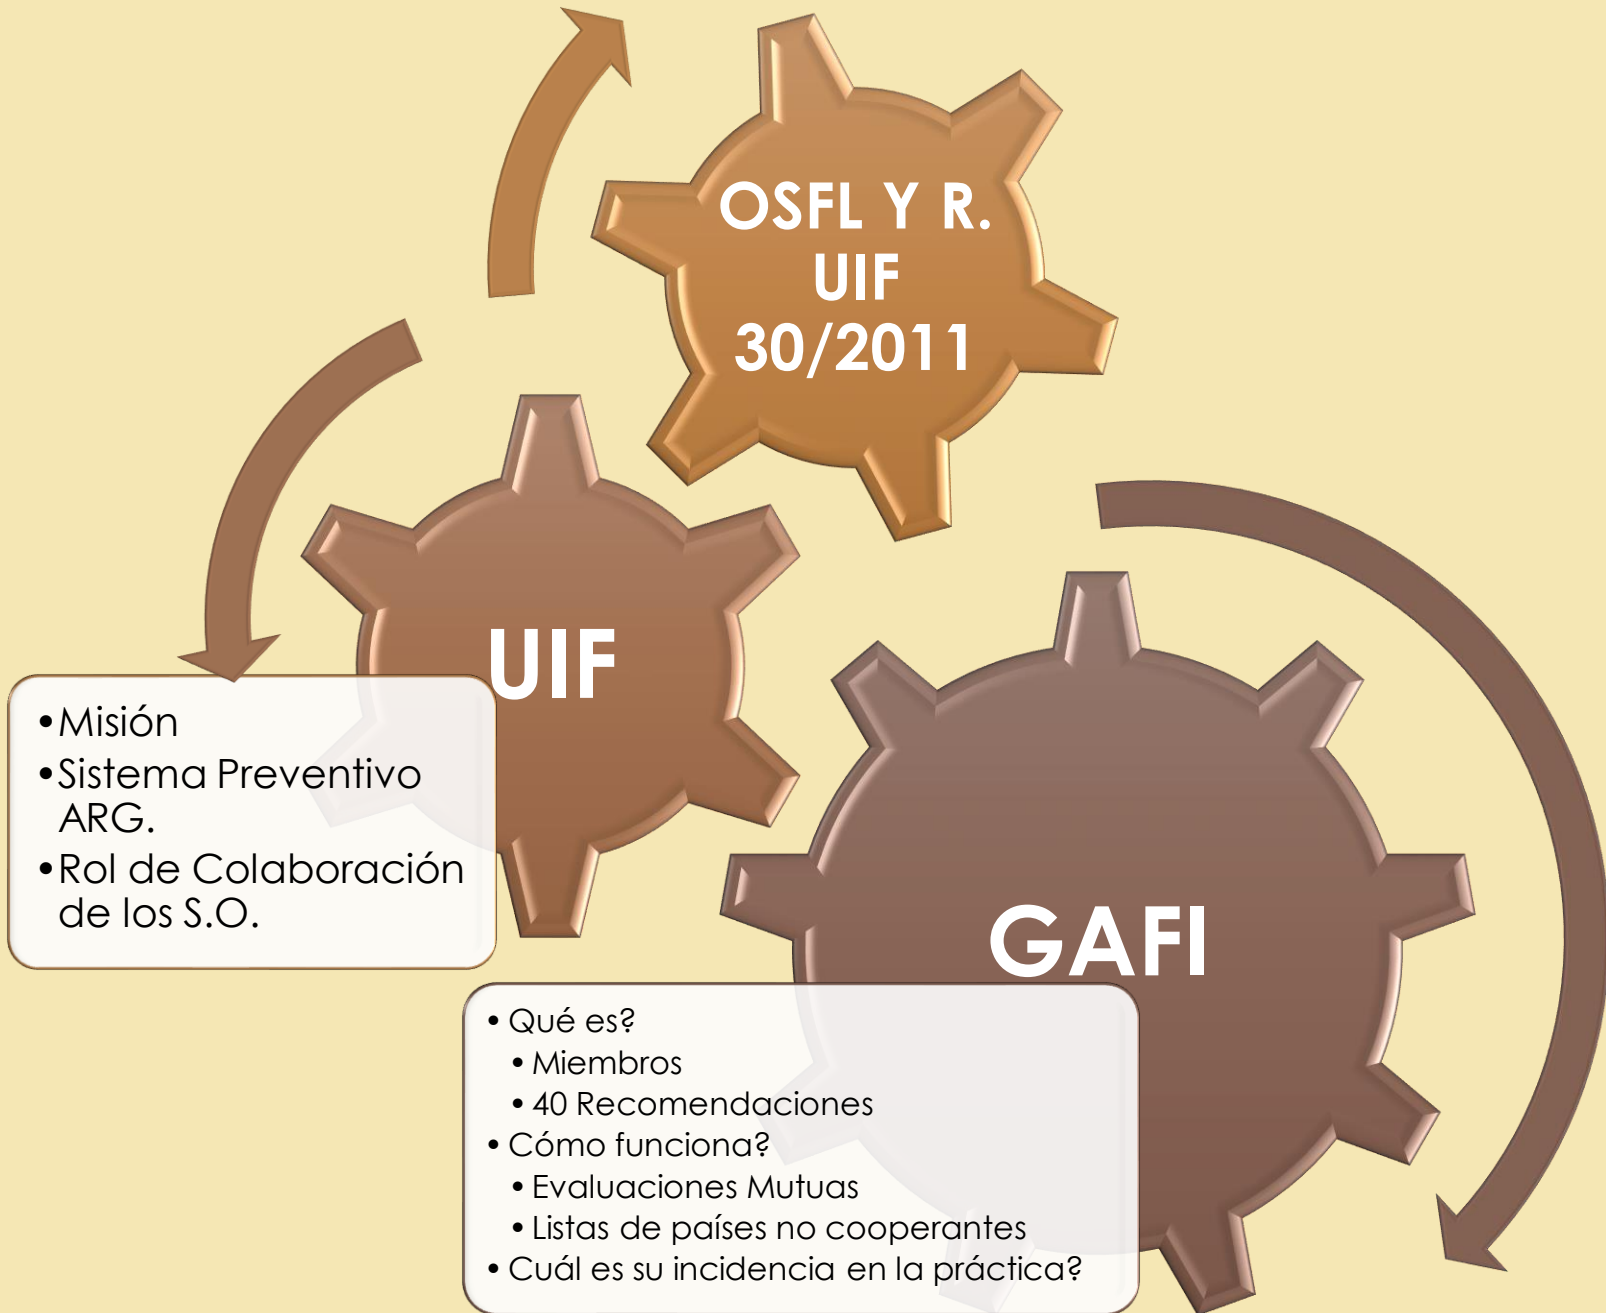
OSFL Y R. UIF 30/2011

UIF

- Misión
- Sistema Preventivo ARG.
- Rol de Colaboración de los S.O.

GAFI

- Qué es?
  - Miembros
  - 40 Recomendaciones
- Cómo funciona?
  - Evaluaciones Mutuas
  - Listas de países no cooperantes
- Cuál es su incidencia en la práctica?